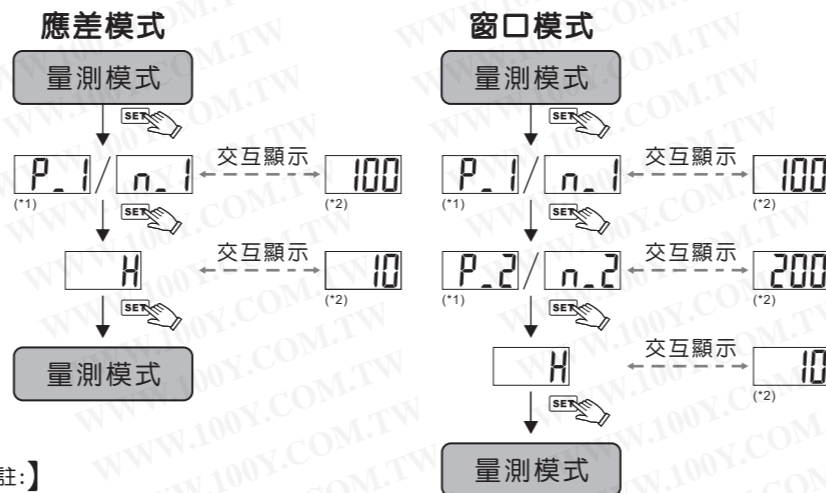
應差模式

量測模式

SET

P_1 / n_1 交互顯示 100
(*1) (*2)

SET

H 交互顯示 10
(*2)

SET

量測模式

註:】

窗口模式

量測模式

SET

P_1 / n_1 交互顯示 100
(*1) (*2)

SET

P_2 / n_2 交互顯示 200
(*1) (*2)

SET

H 交互顯示 10
(*2)

SET

量測模式

WWW.100Y.COM.TW